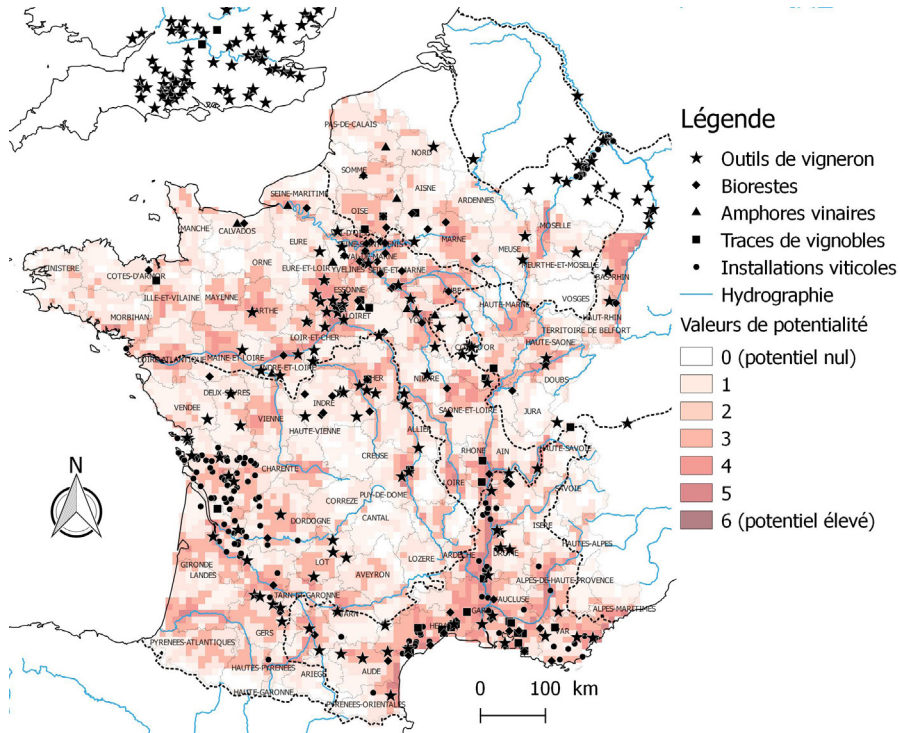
Légende
Outils de vigneron
Biorestes
Amphores vinaires
Traces de vignobles
Installations viticoles
Hydrographie
Valeurs de potentialité
0 (potentiel nul)
1
2
3
4
5
6 (potentiel elevé)

N

PAS-DE-CALAIS
NORD
SOMME
AISNE
SEINE-MARITIME
OISE
ARDENNES
MANCHE
CALVADOS
MARNE
MOSELLE
EURE
MEUSE
FINISTERE
COTES-D'ARMOR
ORNE
EURE-ET-LOIR
YVELINES
SEINE-ET-MARNE
MEURTHE-ET-MOSELLE
BAS-RHIN
ILLE-ET-VILAINE
MAYENNE
ESSONNE
VOSGES
MORBIHAN
SARTHE
LOIRET
HAUTE-MARNE
HAUT-RHIN
LOIR-ET-CHER
TERRITOIRE DE BELFORT
LOIRE-ATLANTIQUE
MAINE-ET-LOIRE
HAUTE-SAONE
INDRE-ET-LOIRE
DEUX-SEVRES
NIEVRE
DOUBS
VENDEE
INDRE
VIENNE
SAONE-ET-LOIRE
JURA
HAUTE-VIENNE
ALLIER
CHARENTE
CREUSE
RHONE
AIN
HAUTE-SAVOIE
CORREZE
PUY-DE-DOME
LOIRE
SAVOIE
DORDOGNE
CANTAL
ISERE
HAUTES-ALPES
GIRONDE
LOT
LOZERE
ARDECHE
DROME
LANDES
AVEYRON
ALPES-DE-HAUTE-PROVENCE
TARN-ET-GARONNE
VAUCLUSE
ALPES-MARITIMES
GERS
TARN
GARD
HERAULT
VAR
PYRENEES-ATLANTIQUES
HAUTES-PYRENEES
ARIEGE
AUDE
HAUTE-GARONNE
PYRENEES-ORIENTALES

0 100 km